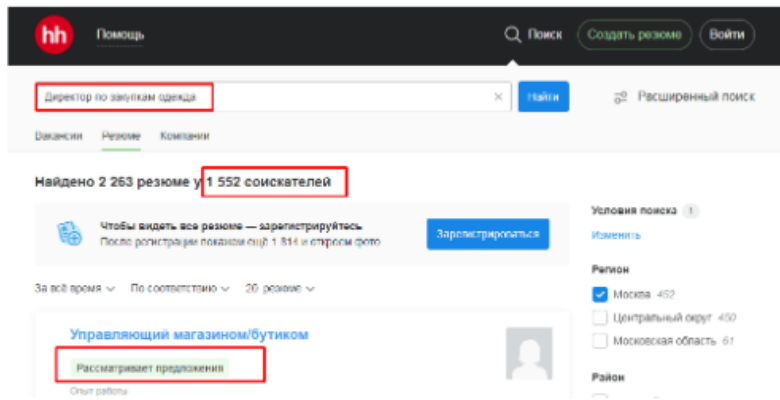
hh Помощь

Поиск Создать резюме Войти

Директор по закупкам одежда × Найти

Расширенный поиск

Вакансии Резюме Компании

Найдено 2 263 резюме у 1 552 соискателей

Чтобы видеть все резюме — зарегистрируйтесь
После регистрации покажем ещё 1 814 и откроем фото

Зарегистрироваться

За всё время По соответствию 20 резюме

Управляющий магазином/бутиком

Рассматривает предложения

Опыт работы

Условия поиска 1
Изменить

Регион
Москва 452
Центральный округ 450
Московская область 61

Район